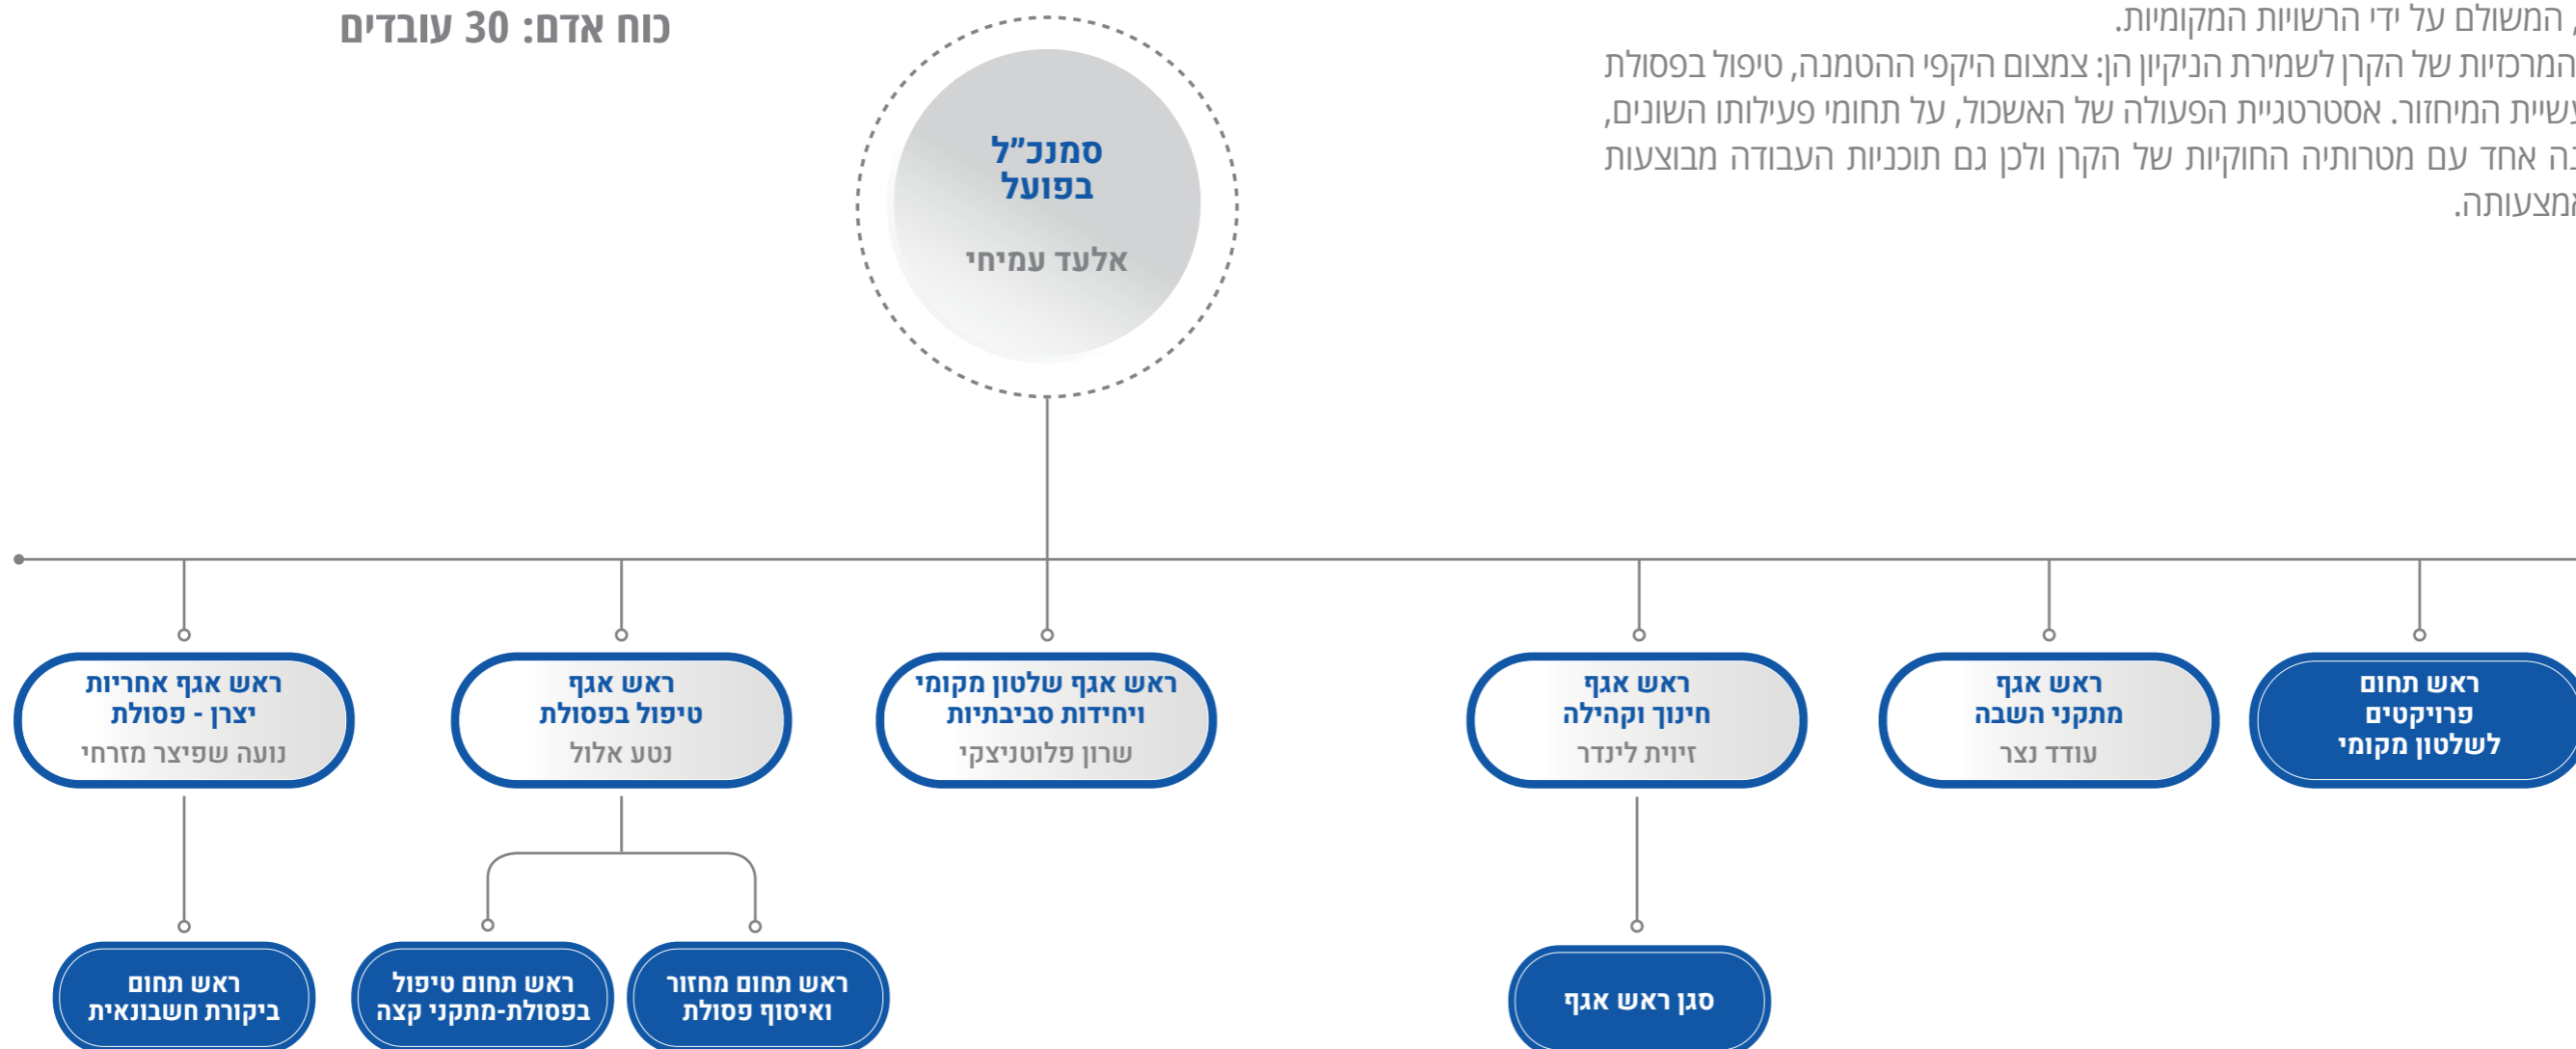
, המשולם על ידי הרשויות המקומיות.
המרכזיות של הקרן לשמירת הניקיון הן: צמצום היקפי ההטמנה, טיפול בפסולת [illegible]עשיית המיחזור. אסטרטגיית הפעולה של האשכול, על תחומי פעילותו השונים, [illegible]בה אחד עם מטרותיה החוקיות של הקרן ולכן גם תוכניות העבודה מבוצעות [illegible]מצעותה.

כוח אדם: 30 עובדים

סמנכ"ל בפועל
אלעד עמיחי

ראש תחום פרויקטים לשלטון מקומי

ראש אגף מתקני השבה
עודד נצר

ראש אגף חינוך וקהילה
זיוית לינדר

סגן ראש אגף

ראש אגף שלטון מקומי ויחידות סביבתיות
שרון פלוטניצקי

ראש אגף טיפול בפסולת
נטע אלול

ראש תחום מחזור ואיסוף פסולת

ראש תחום טיפול בפסולת-מתקני קצה

ראש אגף אחריות יצרן - פסולת
נועה שפיצר מזרחי

ראש תחום ביקורת חשבונאית